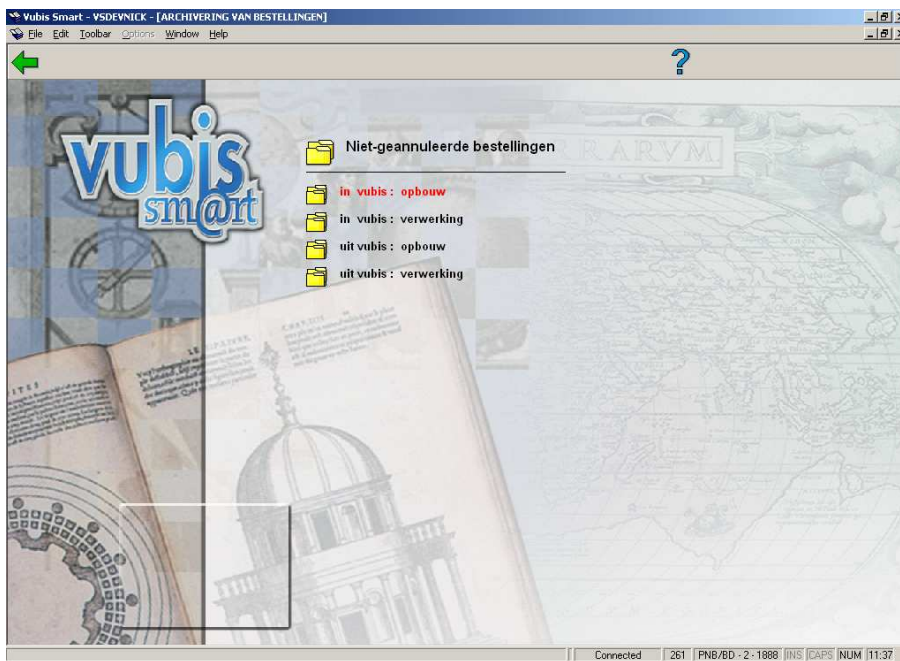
Vubis Smart - VSDEVNICK - [ARCHIVERING VAN BESTELLINGEN]

File Edit Toolbar Options Window Help

?

vubis sm@rt

Niet-geannuleerde bestellingen

in vubis : opbouw

in vubis : verwerking

uit vubis : opbouw

uit vubis : verwerking

Connected | 261 | PNB/BD - 2 - 1888 | INS | CAPS | NUM | 11:37